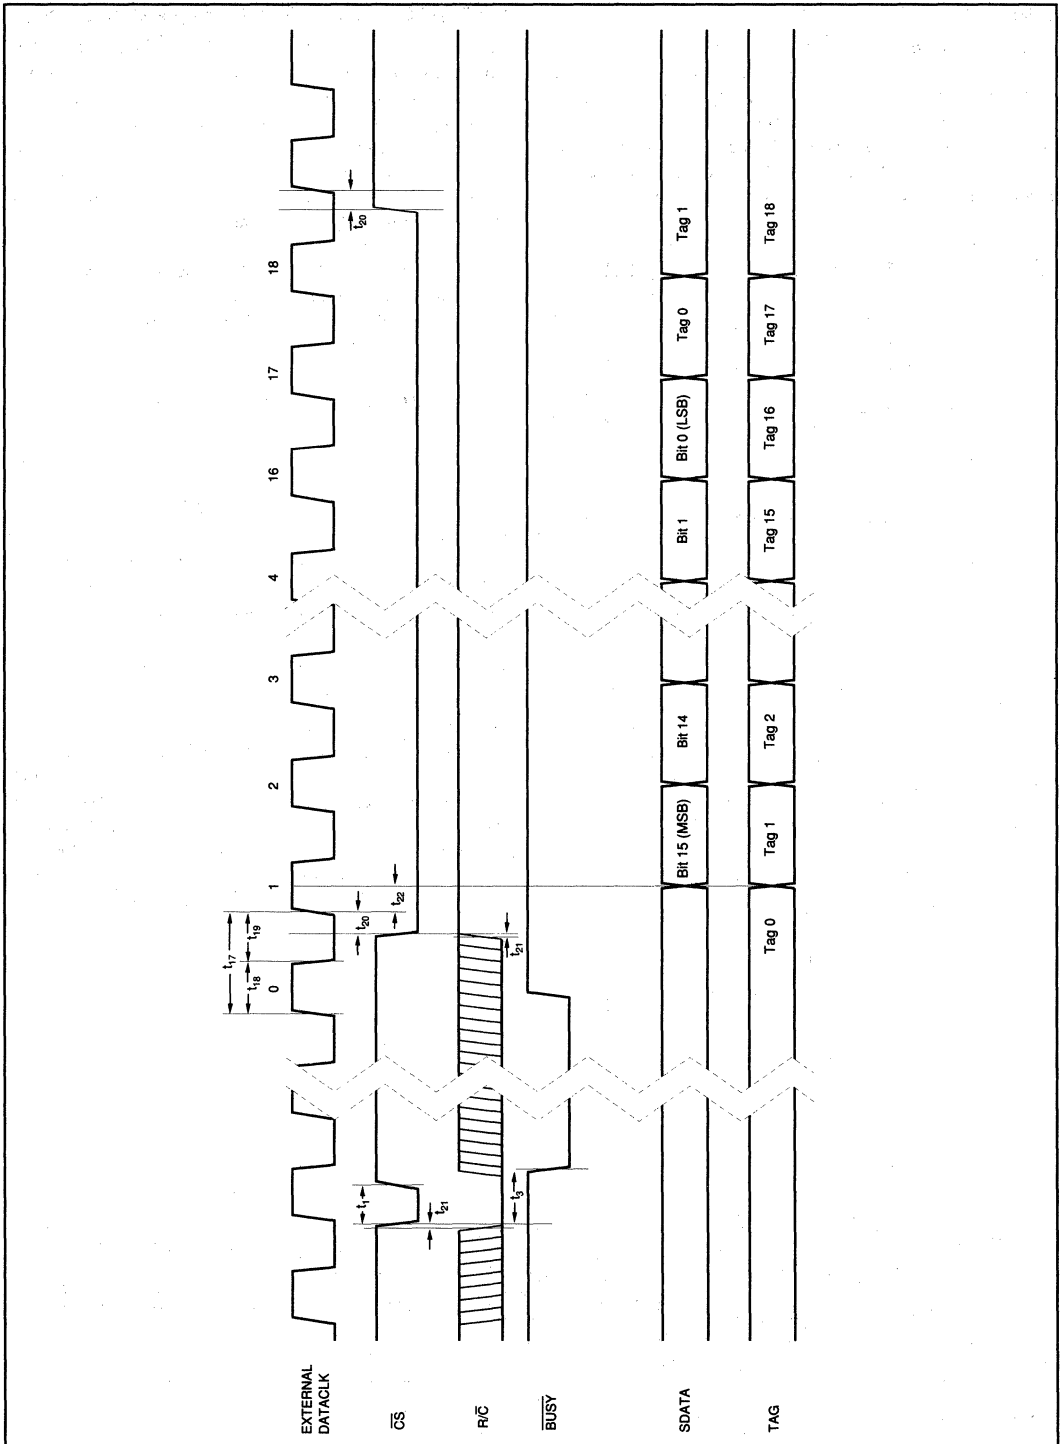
EXTERNAL DATACLK

$\overline{CS}$

R/$\overline{C}$

$\overline{BUSY}$

SDATA

TAG

$t_1$

$t_{21}$

$t_3$

$t_{17}$

$t_{18}$

$t_{19}$

$t_{20}$

$t_{22}$

$t_{21}$

0

1

2

3

4

16

17

18

$t_{20}$

Bit 15 (MSB)

Bit 14

Bit 1

Bit 0 (LSB)

Tag 0

Tag 1

Tag 0

Tag 1

Tag 2

Tag 15

Tag 16

Tag 17

Tag 18